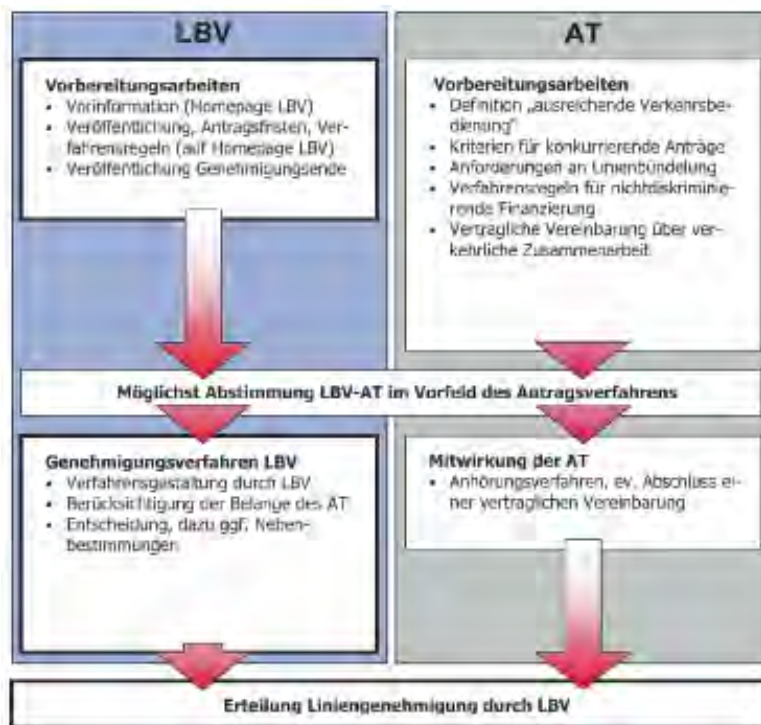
LBV

AT

Vorbereitungsarbeiten
- Vorinformation (Homepage LBV)
- Veröffentlichung, Antragsfristen, Verfahrensregeln (auf Homepage LBV)
- Veröffentlichung Genehmigungsende

Vorbereitungsarbeiten
- Definition „ausreichende Verkehrsbedienung"
- Kriterien für konkurrierende Anträge
- Anforderungen an Linienbündelung
- Verfahrensregeln für nichtdiskriminierende Finanzierung
- Vertragliche Vereinbarung über verkehrliche Zusammenarbeit

Möglichst Abstimmung LBV-AT im Vorfeld des Antragsverfahrens

Genehmigungsverfahren LBV
- Verfahrensgestaltung durch LBV
- Berücksichtigung der Belange des AT
- Entscheidung, dazu ggf. Nebenbestimmungen

Mitwirkung der AT
- Anhörungsverfahren, ev. Abschluss einer vertraglichen Vereinbarung

Erteilung Liniengenehmigung durch LBV